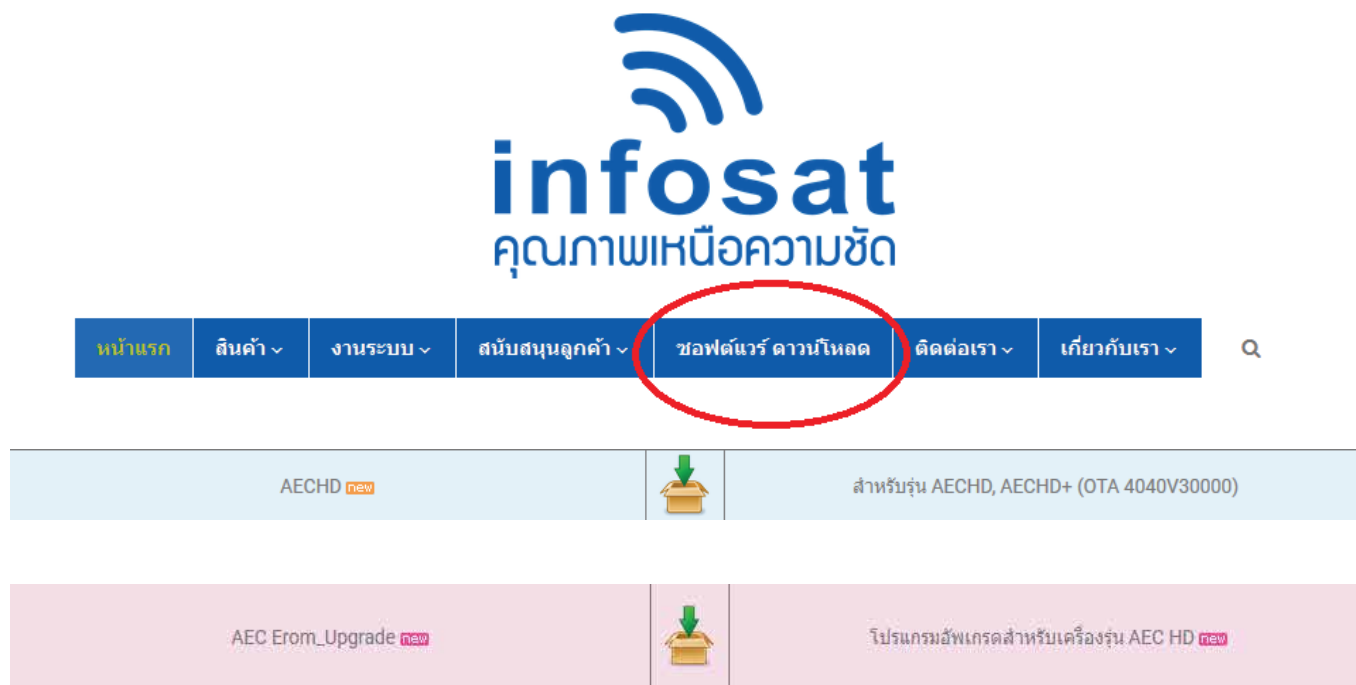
infosat
คุณภาพเหนือความชัด

หน้าแรก | สินค้า | งานระบบ | สนับสนุนลูกค้า | ซอฟต์แวร์ ดาวน์โหลด | ติดต่อเรา | เกี่ยวกับเรา

| AECHD new | | สำหรับรุ่น AECHD, AECHD+ (OTA 4040V30000) |
|---|---|---|

| AEC Erom_Upgrade new | | โปรแกรมอัพเกรดสำหรับเครื่องรุ่น AEC HD new |
|---|---|---|